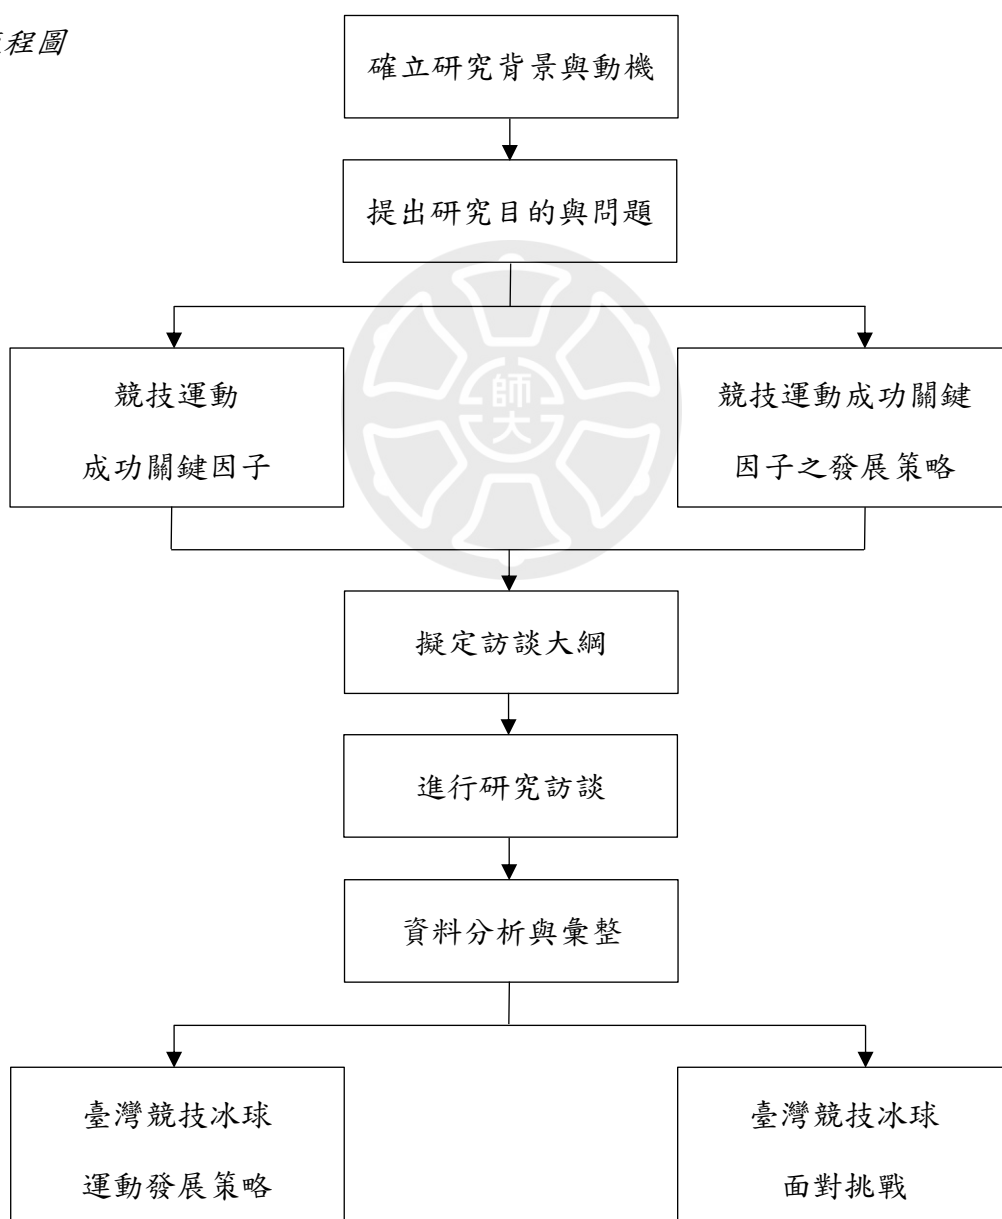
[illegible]程圖

確立研究背景與動機

提出研究目的與問題

競技運動
成功關鍵因子

競技運動成功關鍵
因子之發展策略

師大

擬定訪談大綱

進行研究訪談

資料分析與彙整

臺灣競技冰球
運動發展策略

臺灣競技冰球
面對挑戰